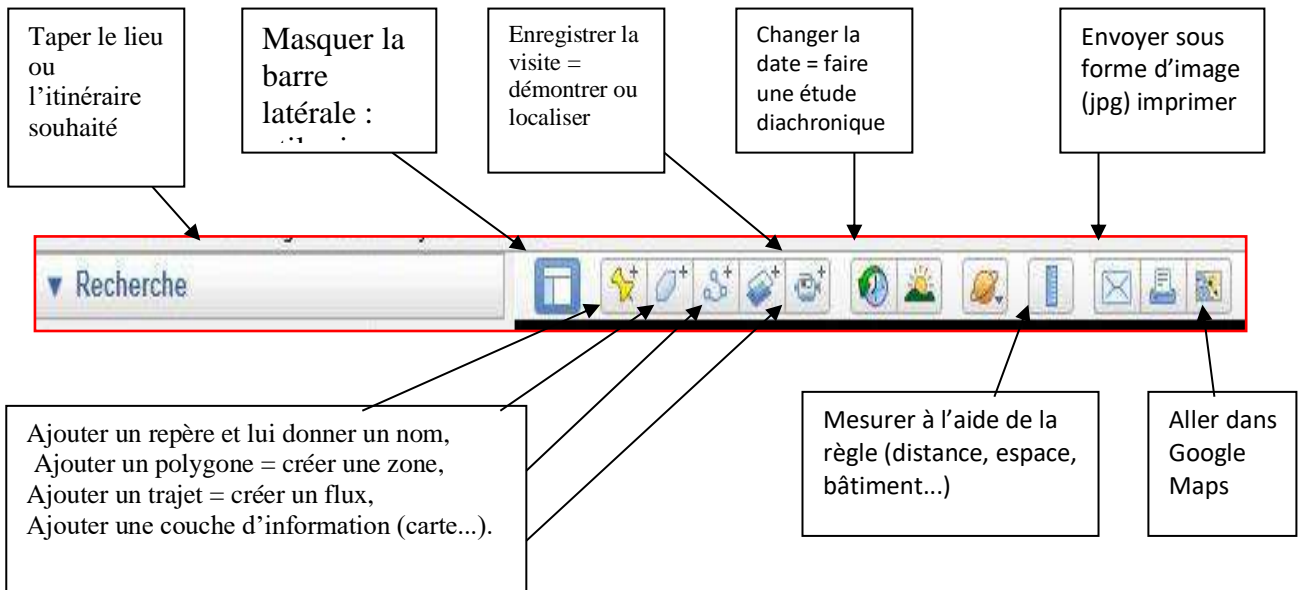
Taper le lieu ou l'itinéraire souhaité

Masquer la barre latérale : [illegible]

Enregistrer la visite = démontrer ou localiser

Changer la date = faire une étude diachronique

Envoyer sous forme d'image (jpg) imprimer

▼ Recherche

Ajouter un repère et lui donner un nom,
Ajouter un polygone = créer une zone,
Ajouter un trajet = créer un flux,
Ajouter une couche d'information (carte...).

Mesurer à l'aide de la règle (distance, espace, bâtiment...)

Aller dans Google Maps